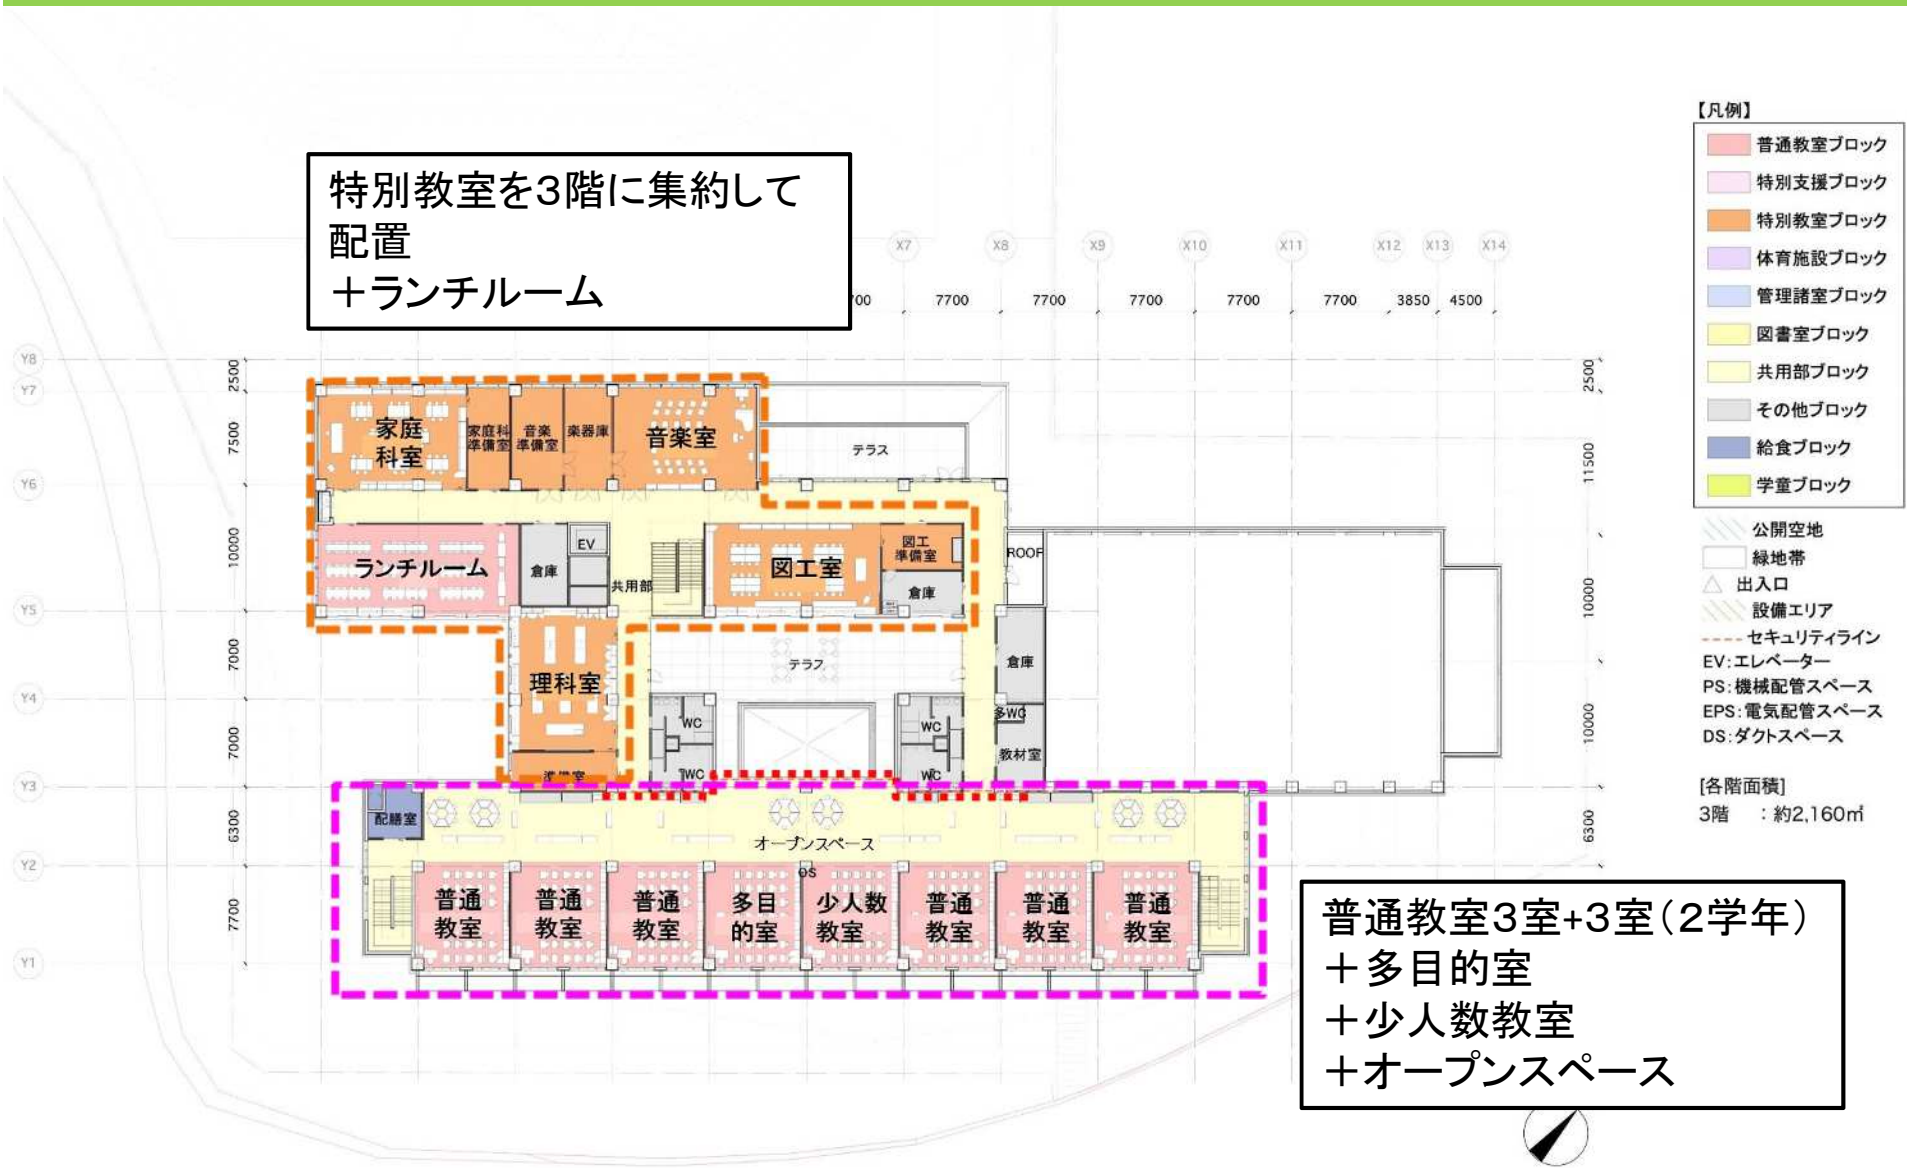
特別教室を3階に集約して配置
＋ランチルーム

【凡例】
普通教室ブロック
特別支援ブロック
特別教室ブロック
体育施設ブロック
管理諸室ブロック
図書室ブロック
共用部ブロック
その他ブロック
給食ブロック
学童ブロック
公開空地
緑地帯
出入口
設備エリア
セキュリティライン
EV:エレベーター
PS:機械配管スペース
EPS:電気配管スペース
DS:ダクトスペース

[各階面積]
3階　：約2,160㎡

X7 X8 X9 X10 X11 X12 X13 X14
00 7700 7700 7700 7700 7700 3850 4500
Y8 Y7 Y6 Y5 Y4 Y3 Y2 Y1
2500 7500 10000 7000 7000 6300 7700
2500 11500 10000 10000 6300

家庭科室
家庭科準備室
音楽準備室
楽器庫
音楽室
テラス
ランチルーム
倉庫
EV
共用部
図工室
図工準備室
倉庫
ROOF
理科室
準備室
テラス
WC
WC
WC
WC
倉庫
多WC
教材室
配膳室
オープンスペース
DS
普通教室
普通教室
普通教室
多目的室
少人数教室
普通教室
普通教室
普通教室

普通教室3室+3室（2学年）
＋多目的室
＋少人数教室
＋オープンスペース